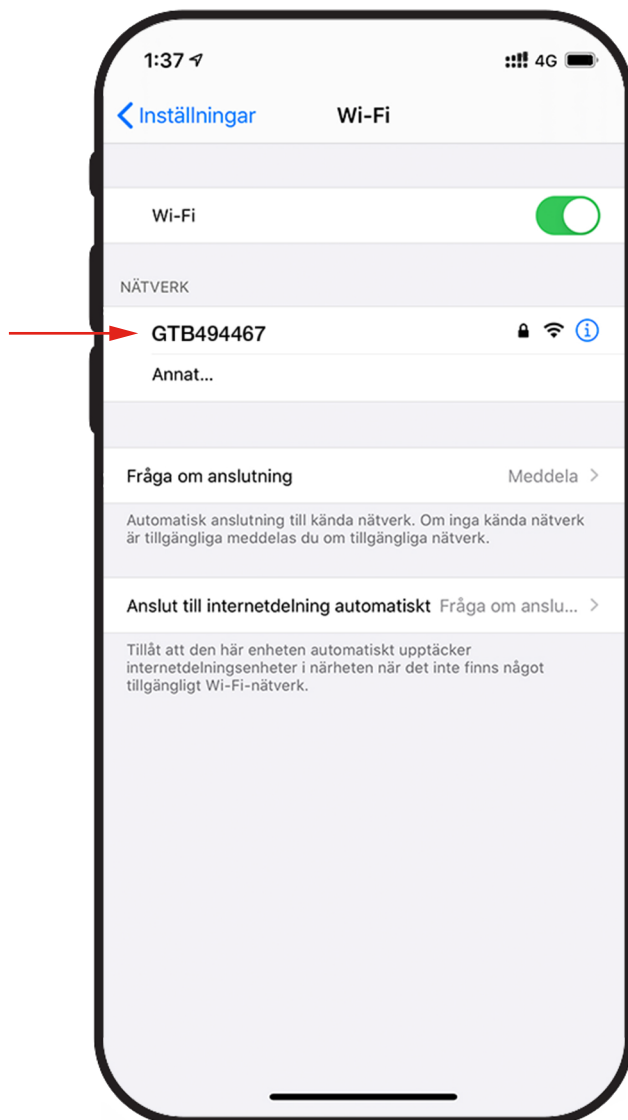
1:37

4G

Inställningar

Wi-Fi

Wi-Fi

NÄTVERK

GTB494467

Annat...

Fråga om anslutning

Meddela

Automatisk anslutning till kända nätverk. Om inga kända nätverk är tillgängliga meddelas du om tillgängliga nätverk.

Anslut till internetdelning automatiskt

Fråga om anslu...

Tillåt att den här enheten automatiskt upptäcker internetdelningsenheter i närheten när det inte finns något tillgängligt Wi-Fi-nätverk.